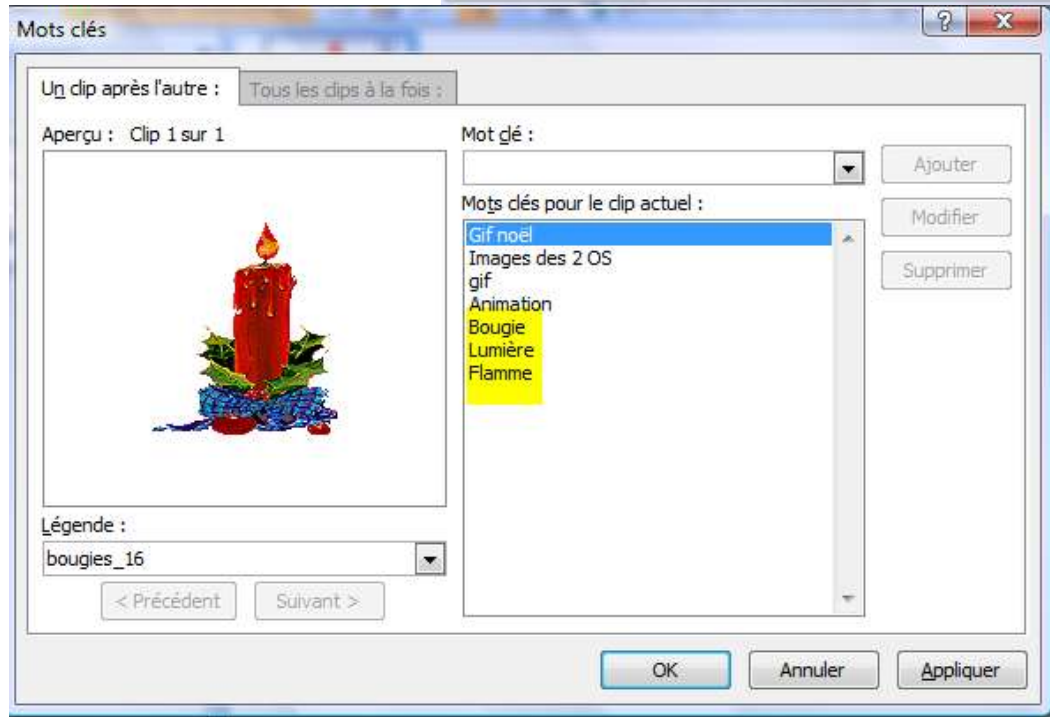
Mots clés

?
X

Un clip après l'autre :
Tous les clips à la fois :

Aperçu : Clip 1 sur 1

Mot clé :

Ajouter

Mots clés pour le clip actuel :

Modifier

Supprimer

Gif noël
Images des 2 OS
gif
Animation
Bougie
Lumière
Flamme

Légende :

bougies_16

< Précédent
Suivant >

OK
Annuler
Appliquer